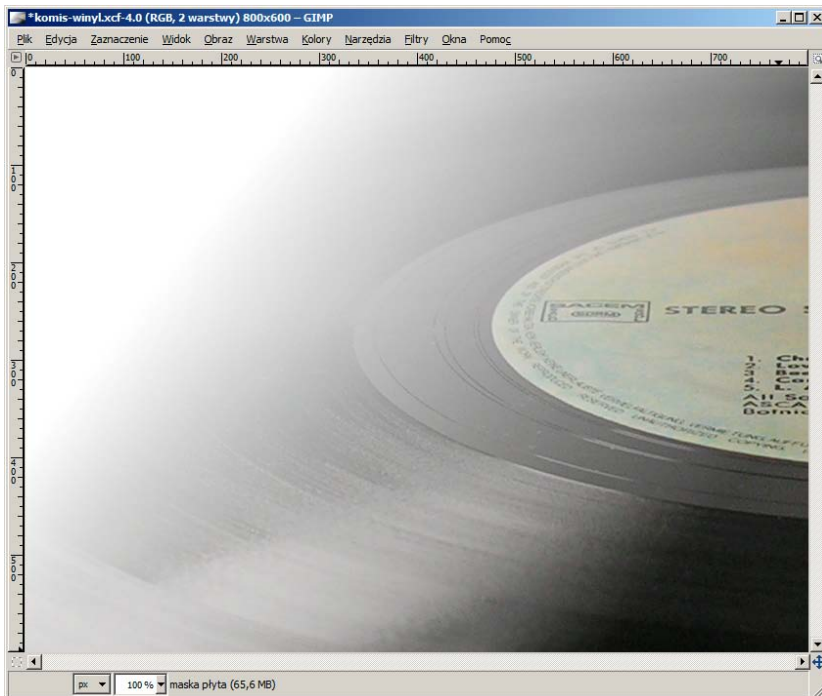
*komis-winyl.xcf-4.0 (RGB, 2 warstwy) 800x600 – GIMP

Plik Edycja Zaznaczenie Widok Obraz Warstwa Kolory Narzędzia Filtry Okna Pomoc

0 100 200 300 400 500 600 700

0 100 200 300 400 500

STEREO

px 100% maska płyta (65,6 MB)